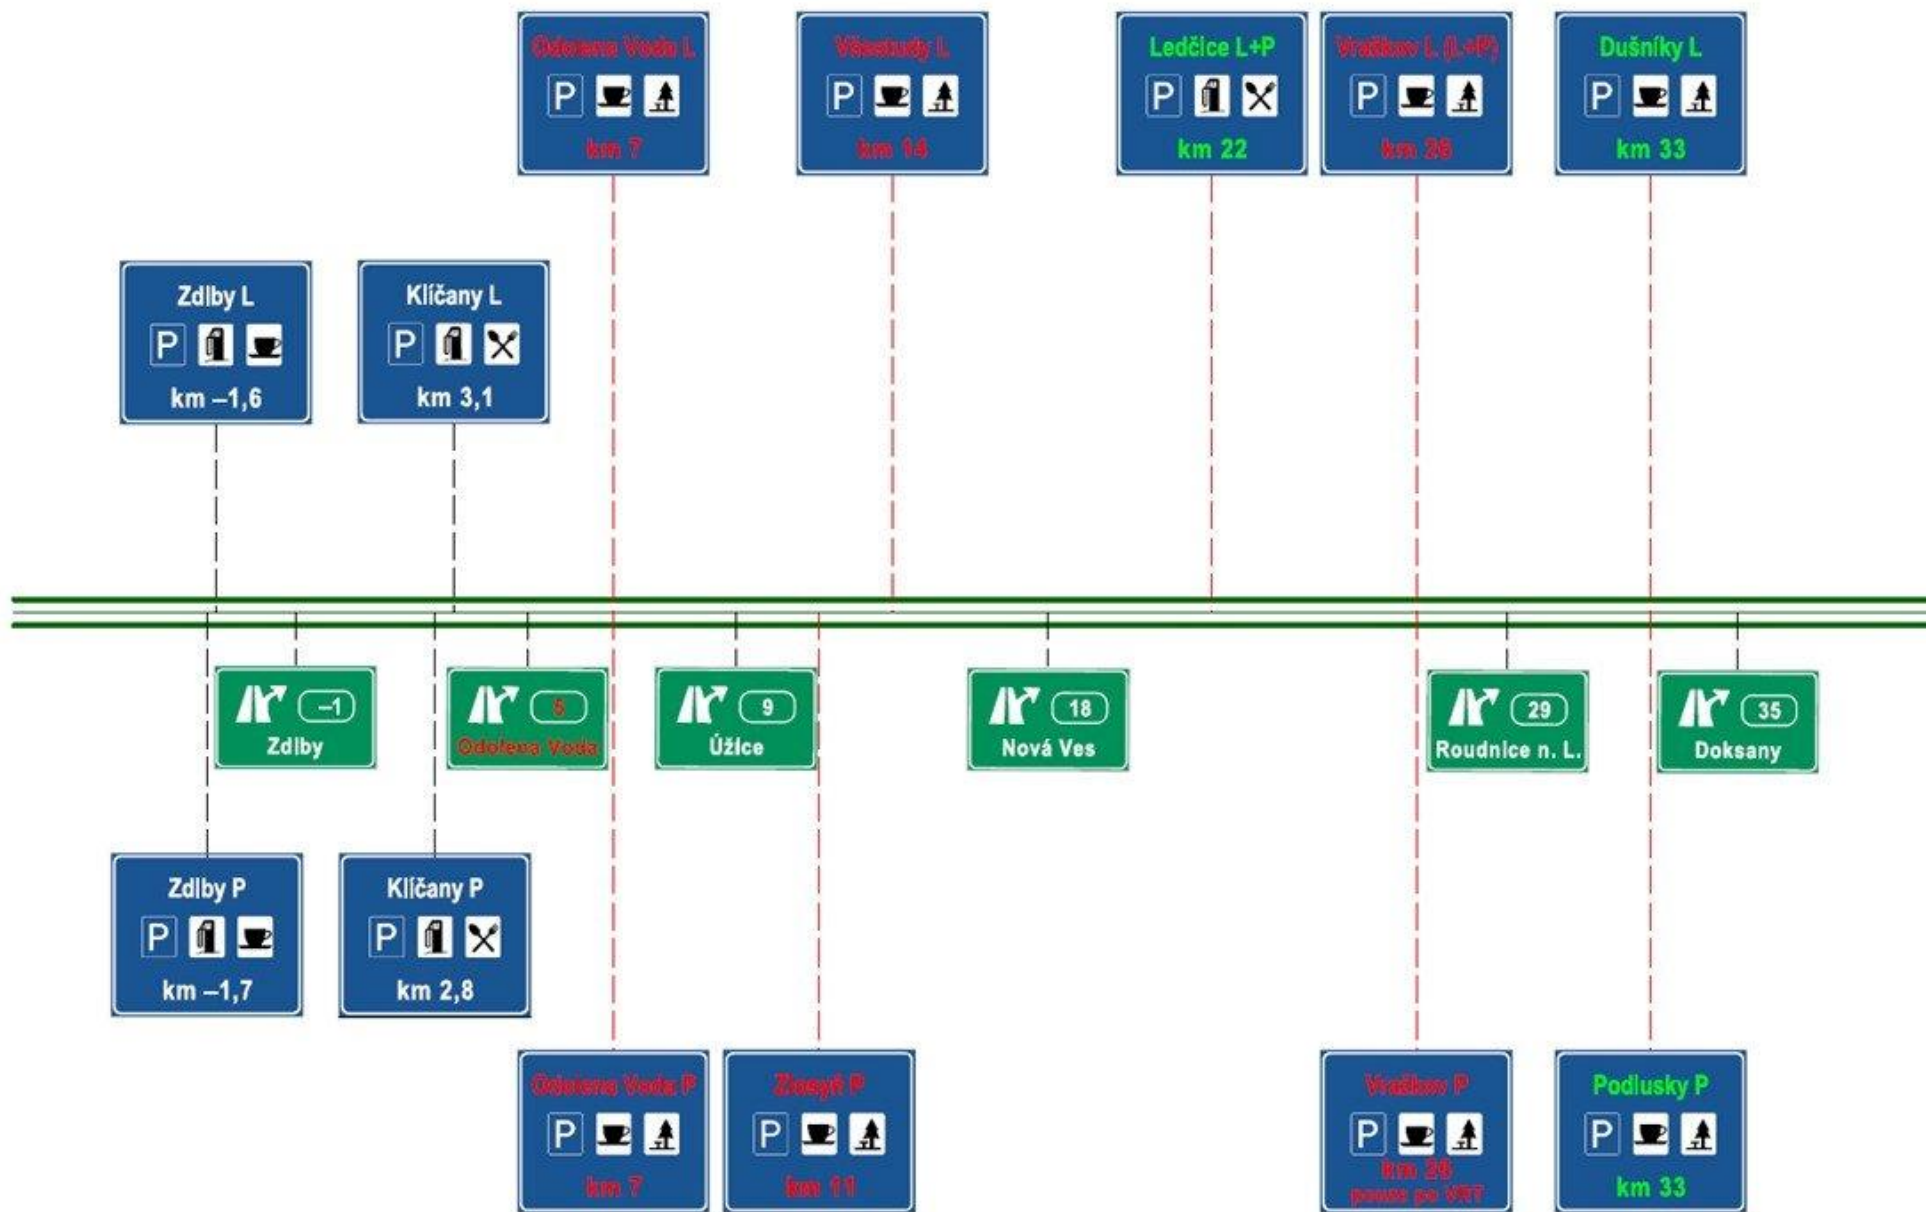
Odolena Voda L
P
km 7

Věstudy L
P
km 14

Ledčice L+P
P
km 22

Vražkov L (L+P)
P
km 28

Dušníky L
P
km 33

Zdiby L
P
km –1,6

Klíčany L
P
km 3,1

–1
Zdiby

5
Odolena Voda

9
Úžice

18
Nová Ves

29
Roudnice n. L.

35
Doksany

Zdiby P
P
km –1,7

Klíčany P
P
km 2,8

Odolena Voda P
P
km 7

Zlosyň P
P
km 11

Vražkov P
P
km 28
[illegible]

Podlusky P
P
km 33